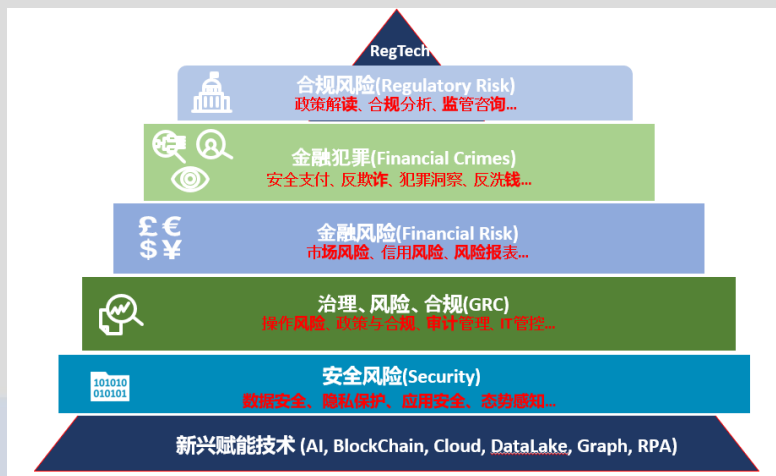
RegTech

合规风险(Regulatory Risk)
政策解读、合规分析、监管咨询...

金融犯罪(Financial Crimes)
安全支付、反欺诈、犯罪洞察、反洗钱...

£ €
$ ¥

金融风险(Financial Risk)
市场风险、信用风险、风险报表...

治理、风险、合规(GRC)
操作风险、政策与合规、审计管理、IT管控...

101010
010101

安全风险(Security)
数据安全、隐私保护、应用安全、态势感知...

新兴赋能技术 (AI, BlockChain, Cloud, DataLake, Graph, RPA)